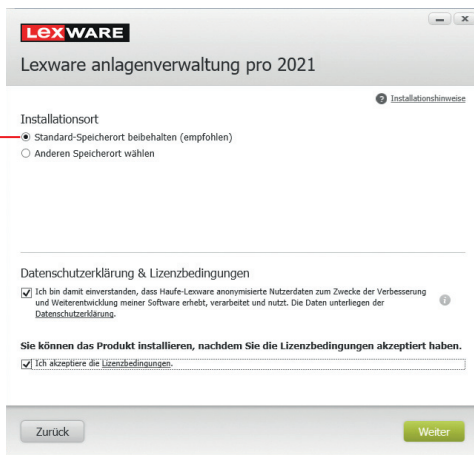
LEXWARE

Lexware anlagenverwaltung pro 2021

Installationshinweise

Installationsort

Standard-Speicherort beibehalten (empfohlen)

Anderen Speicherort wählen

Datenschutzerklärung & Lizenzbedingungen

Ich bin damit einverstanden, dass Haufe-Lexware anonymisierte Nutzerdaten zum Zwecke der Verbesserung und Weiterentwicklung meiner Software erhebt, verarbeitet und nutzt. Die Daten unterliegen der Datenschutzerklärung.

Sie können das Produkt installieren, nachdem Sie die Lizenzbedingungen akzeptiert haben.

Ich akzeptiere die Lizenzbedingungen.

Zurück

Weiter